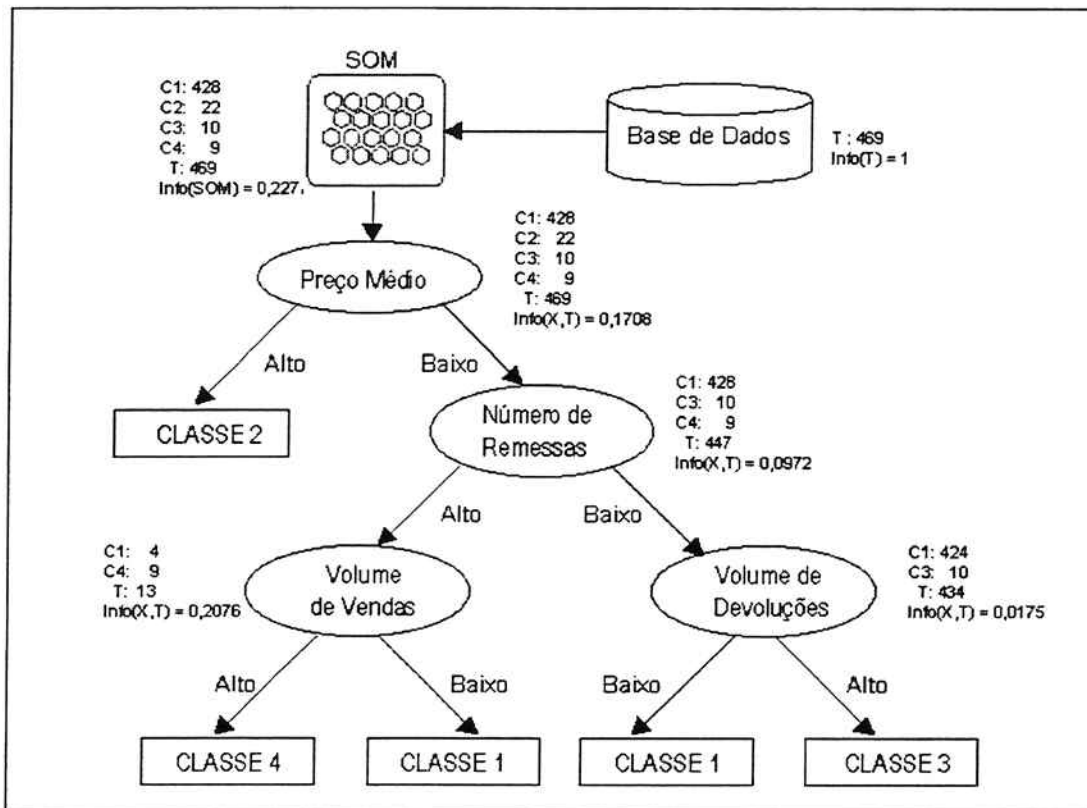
SOM

C1: 428
C2: 22
C3: 10
C4: 9
T: 469
Info(SOM) = 0,227.

Base de Dados

T : 469
Info(T) = 1

C1: 428
C2: 22
C3: 10
C4: 9
T: 469
Info(X,T) = 0,1708

Preço Médio

Alto

Baixo

CLASSE 2

C1: 428
C3: 10
C4: 9
T: 447
Info(X,T) = 0,0972

Número de Remessas

Alto

Baixo

C1: 4
C4: 9
T: 13
Info(X,T) = 0,2076

Volume de Vendas

Volume de Devoluções

C1: 424
C3: 10
T: 434
Info(X,T) = 0,0175

Alto

Baixo

Baixo

Alto

CLASSE 4

CLASSE 1

CLASSE 1

CLASSE 3